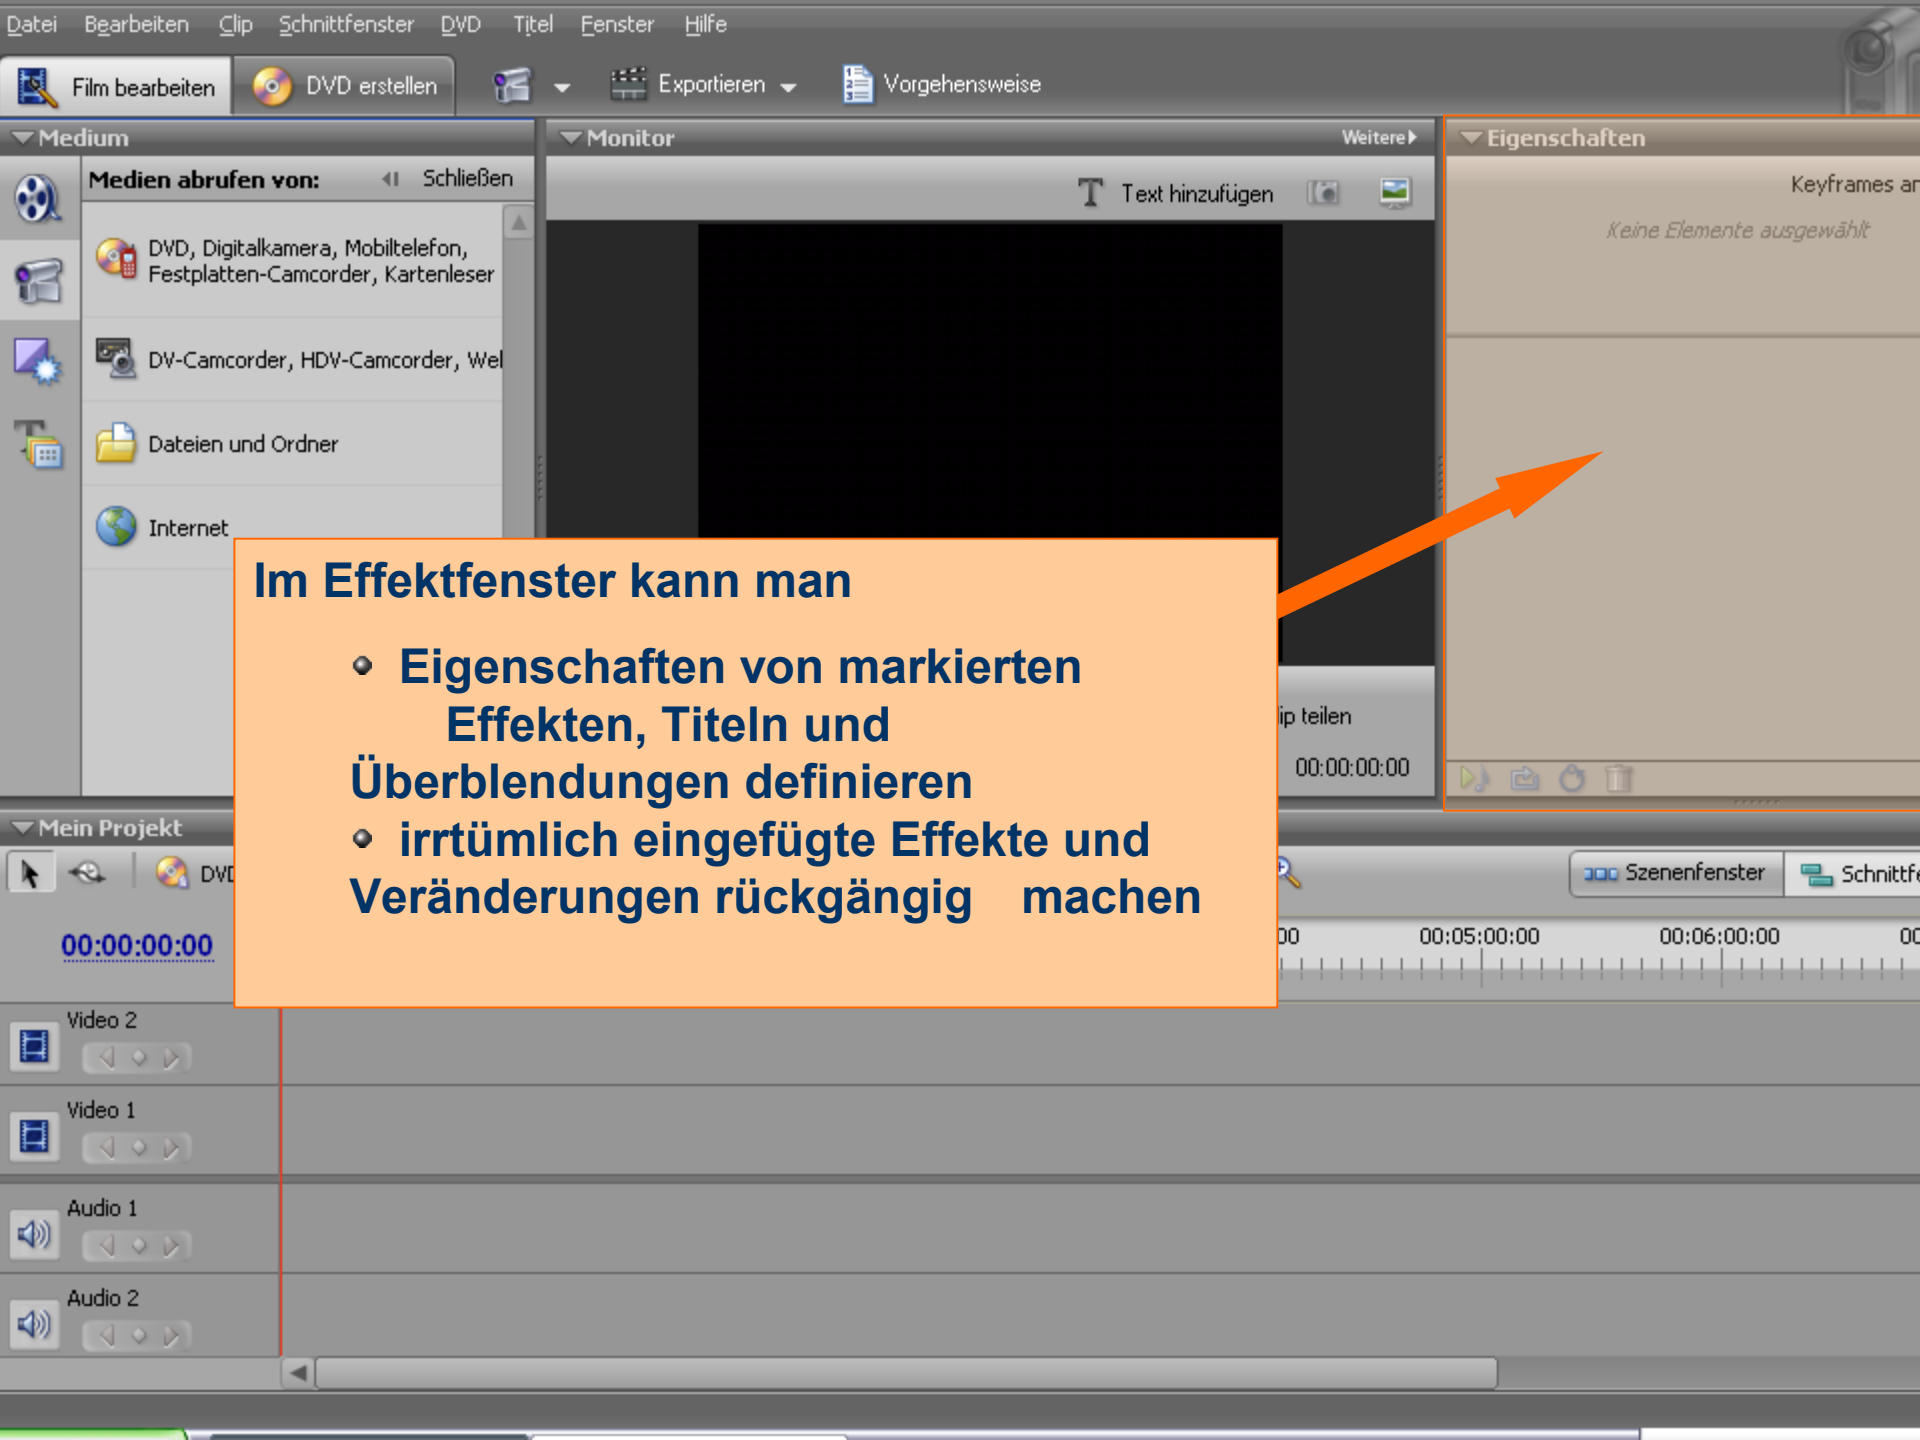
Datei Bearbeiten Clip Schnittfenster DVD Titel Fenster Hilfe

Film bearbeiten DVD erstellen Exportieren Vorgehensweise

Medium

Medien abrufen von: Schließen

DVD, Digitalkamera, Mobiltelefon, Festplatten-Camcorder, Kartenleser

DV-Camcorder, HDV-Camcorder, Wel

Dateien und Ordner

Internet

Monitor Weitere

Text hinzufügen

ip teilen

00:00:00:00

Eigenschaften

Keyframes ar

Keine Elemente ausgewählt

Mein Projekt

DVD

00:00:00:00

Szenenfenster Schnittfe

00 00:05:00:00 00:06:00:00 00

Video 2

Video 1

Audio 1

Audio 2

Im Effektfenster kann man

- Eigenschaften von markierten Effekten, Titeln und Überblendungen definieren
- irrtümlich eingefügte Effekte und Veränderungen rückgängig machen